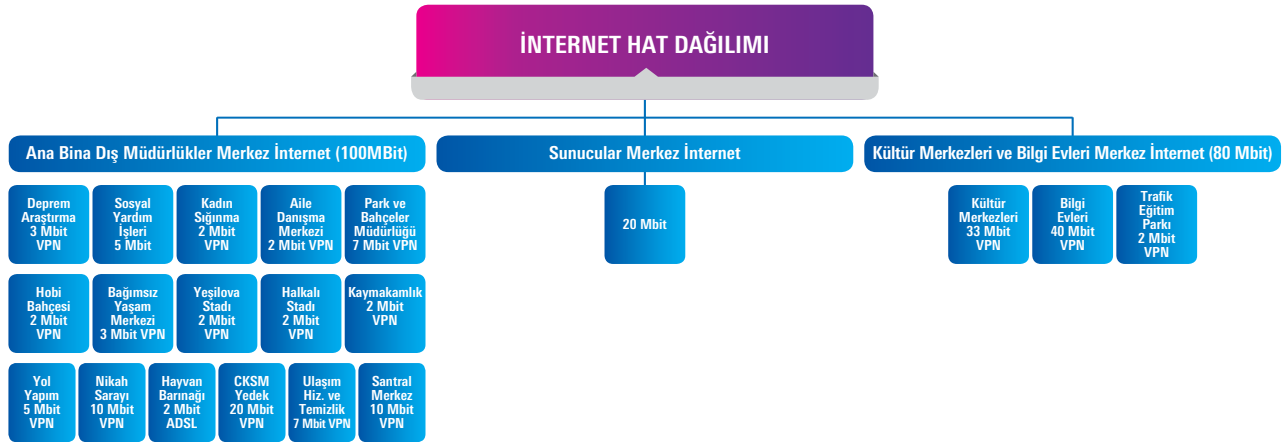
İNTERNET HAT DAĞILIMI

Ana Bina Dış Müdürlükler Merkez İnternet (100MBit)

Deprem Araştırma 3 Mbit VPN

Sosyal Yardım İşleri 5 Mbit

Kadın Sığınma 2 Mbit VPN

Aile Danışma Merkezi 2 Mbit VPN

Park ve Bahçeler Müdürlüğü 7 Mbit VPN

Hobi Bahçesi 2 Mbit VPN

Bağımsız Yaşam Merkezi 3 Mbit VPN

Yeşilova Stadı 2 Mbit VPN

Halkalı Stadı 2 Mbit VPN

Kaymakamlık 2 Mbit VPN

Yol Yapım 5 Mbit VPN

Nikah Sarayı 10 Mbit VPN

Hayvan Barınağı 2 Mbit ADSL

CKSM Yedek 20 Mbit VPN

Ulaşım Hiz. ve Temizlik 7 Mbit VPN

Santral Merkez 10 Mbit VPN

Sunucular Merkez İnternet

20 Mbit

Kültür Merkezleri ve Bilgi Evleri Merkez İnternet (80 Mbit)

Kültür Merkezleri 33 Mbit VPN

Bilgi Evleri 40 Mbit VPN

Trafik Eğitim Parkı 2 Mbit VPN